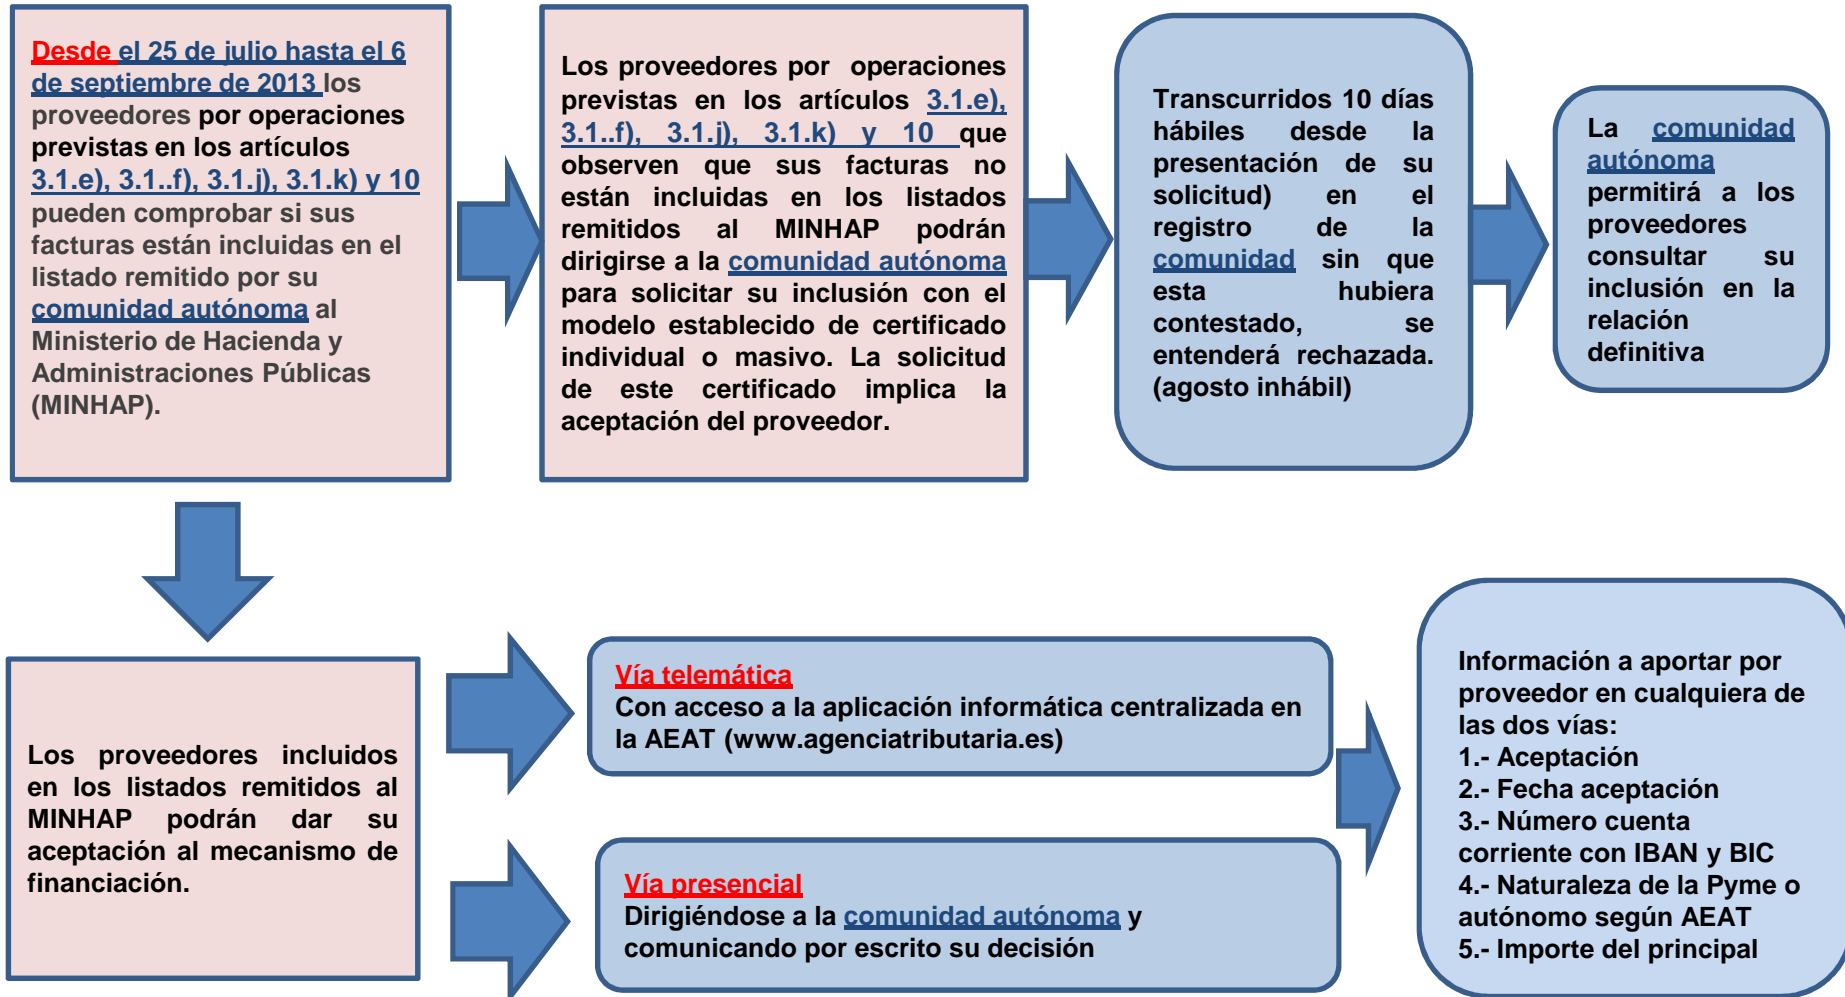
Desde el 25 de julio hasta el 6 de septiembre de 2013 los proveedores por operaciones previstas en los artículos 3.1.e), 3.1..f), 3.1.j), 3.1.k) y 10 pueden comprobar si sus facturas están incluidas en el listado remitido por su comunidad autónoma al Ministerio de Hacienda y Administraciones Públicas (MINHAP).

Los proveedores por operaciones previstas en los artículos 3.1.e), 3.1..f), 3.1.j), 3.1.k) y 10 que observen que sus facturas no están incluidas en los listados remitidos al MINHAP podrán dirigirse a la comunidad autónoma para solicitar su inclusión con el modelo establecido de certificado individual o masivo. La solicitud de este certificado implica la aceptación del proveedor.

Transcurridos 10 días hábiles desde la presentación de su solicitud) en el registro de la comunidad sin que esta hubiera contestado, se entenderá rechazada. (agosto inhábil)

La comunidad autónoma permitirá a los proveedores consultar su inclusión en la relación definitiva

Los proveedores incluidos en los listados remitidos al MINHAP podrán dar su aceptación al mecanismo de financiación.

Vía telemática
Con acceso a la aplicación informática centralizada en la AEAT (www.agenciatributaria.es)

Vía presencial
Dirigiéndose a la comunidad autónoma y comunicando por escrito su decisión

Información a aportar por proveedor en cualquiera de las dos vías:
1.- Aceptación
2.- Fecha aceptación
3.- Número cuenta corriente con IBAN y BIC
4.- Naturaleza de la Pyme o autónomo según AEAT
5.- Importe del principal